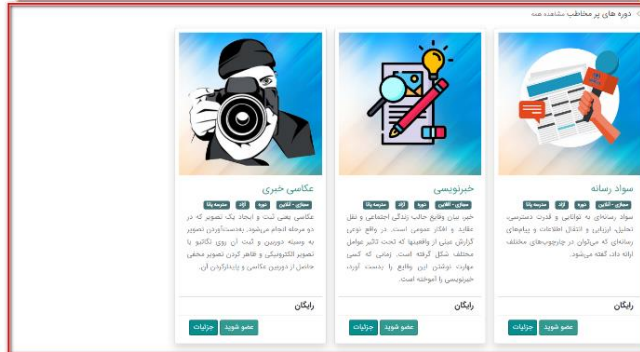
دوره های پر مخاطب مشاهده همه

سواد رسانه

مجازی - آنلاین | دوره | آزاد | مدرسه پانا

سواد رسانه‌ای به توانایی و قدرت دسترسی، تحلیل، ارزیابی و انتقال اطلاعات و پیام‌های رسانه‌ای که می‌توان در چارچوب‌های مختلف ارائه داد، گفته می‌شود.

رایگان

عضو شوید | جزئیات

خبرنویسی

مجازی - آنلاین | دوره | آزاد | مدرسه پانا

خبر بیان وقایع جالب زندگی اجتماعی و نقل عقاید و افکار عمومی است. در واقع نوعی گزارش مبنی از واقعیتها که تحت تاثیر عوامل مختلف شکل گرفته است. زمانی که کسی مهارت نوشتن این وقایع را بدست آورد، خبرنویسی را آموخته است.

رایگان

عضو شوید | جزئیات

عکاسی خبری

مجازی - آنلاین | دوره | آزاد | مدرسه پانا

عکاسی یعنی ثبت و ایجاد یک تصویر که در دو مرحله انجام می‌شود. به‌دست‌آوردن تصویر به وسیله دوربین و ثبت آن روی نگاتیو یا تصویر الکترونیکی و ظاهر کردن تصویر مخفی حاصل از دوربین عکاسی و پایدارکردن آن.

رایگان

عضو شوید | جزئیات